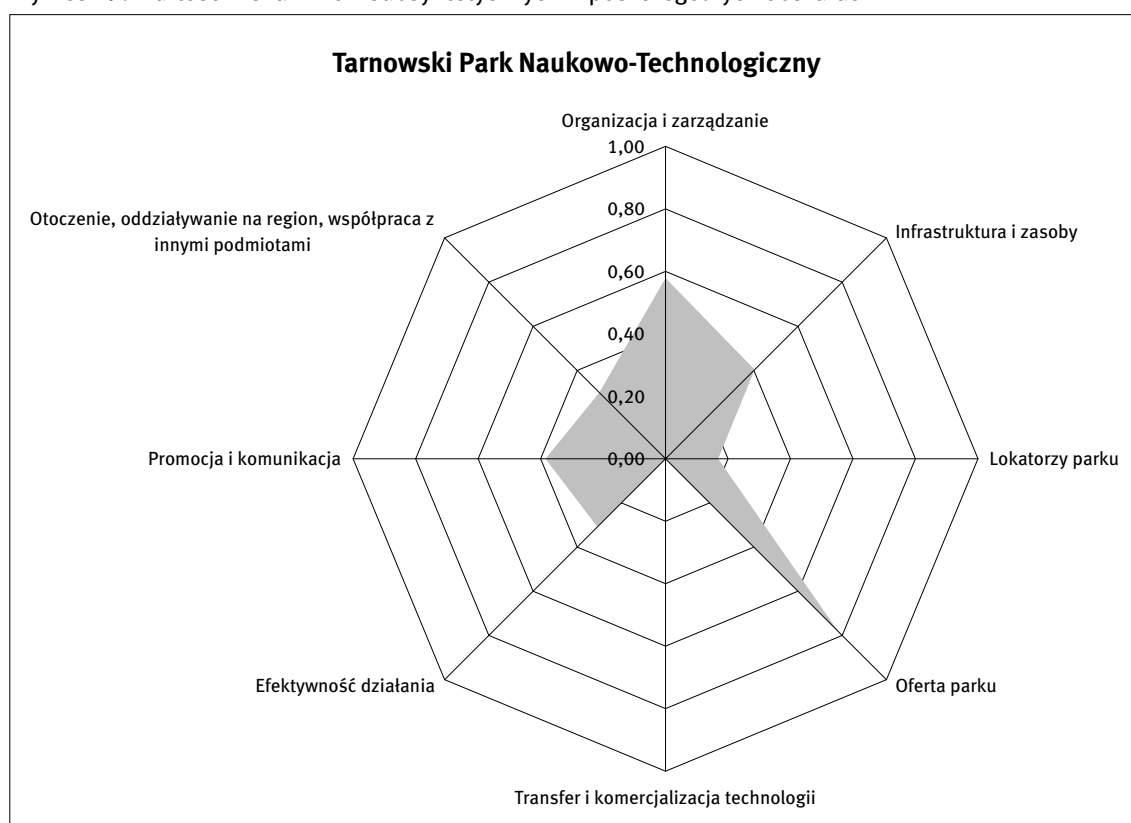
Tarnowski Park Naukowo-Technologiczny

Organizacja i zarządzanie

1,00
0,80
0,60
0,40
0,20
0,00

Otoczenie, oddziaływanie na region, współpraca z innymi podmiotami

Infrastruktura i zasoby

Promocja i komunikacja

Lokatorzy parku

Efektywność działania

Oferta parku

Transfer i komercjalizacja technologii